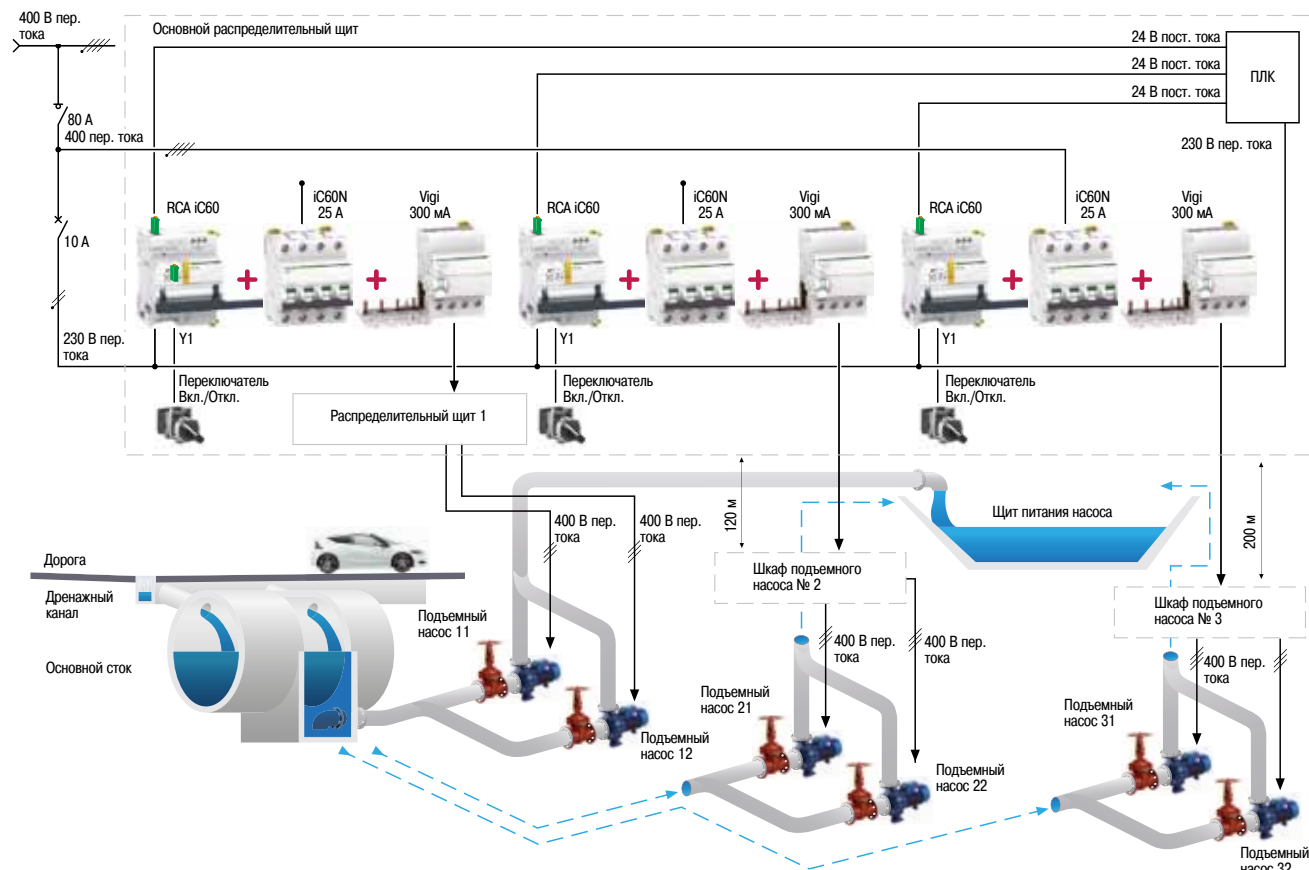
400 В пер. тока

Основной распределительный щит

24 В пост. тока
24 В пост. тока
24 В пост. тока
ПЛК
230 В пер. тока

80 А
400 пер. тока

10 А

RCA iC60
iC60N 25 А
Vigi 300 мА
RCA iC60
iC60N 25 А
Vigi 300 мА
RCA iC60
iC60N 25 А
Vigi 300 мА

230 В пер. тока
Y1
Y1
Y1

Переключатель Вкл./Откл.
Распределительный щит 1
Переключатель Вкл./Откл.
Переключатель Вкл./Откл.

120 м
Щит питания насоса
200 м

400 В пер. тока
400 В пер. тока

Дорога
Дренажный канал
Основной сток

Шкаф подъемного насоса № 2
Шкаф подъемного насоса № 3

Подъемный насос 11
Подъемный насос 12
400 В пер. тока
400 В пер. тока
400 В пер. тока
Подъемный насос 21
Подъемный насос 22
Подъемный насос 31
Подъемный насос 32